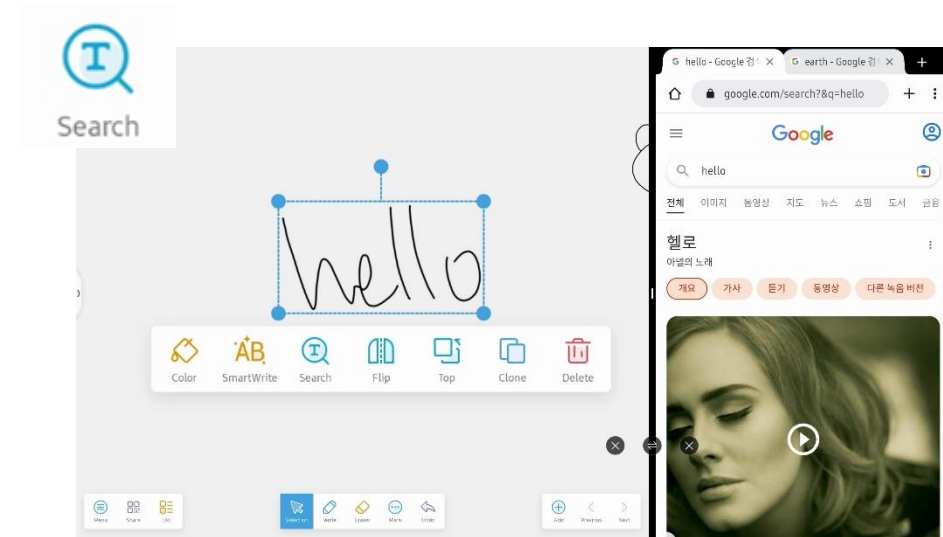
Search

hello

Color SmartWrite Search Flip Top Clone Delete

Menu Share List

Selection Write Eraser More Undo

Add Previous Next

hello - Google 검색 earth - Google 검색

google.com/search?&q=hello

Google

hello

전체 이미지 동영상 지도 뉴스 쇼핑 도서 금융

헬로
아델의 노래

개요 가사 듣기 동영상 다른 녹음 버전